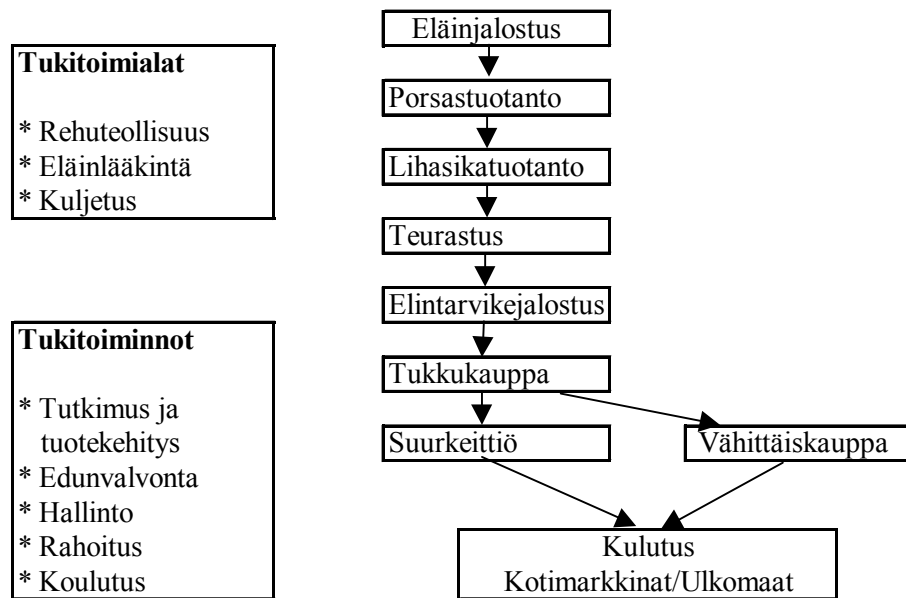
Tukitoimialat

* Rehuteollisuus
* Eläinlääkintä
* Kuljetus

Tukitoiminnot

* Tutkimus ja tuotekehitys
* Edunvalvonta
* Hallinto
* Rahoitus
* Koulutus

Eläinjalostus

Porsastuotanto

Lihasikatuotanto

Teurastus

Elintarvikejalostus

Tukkukauppa

Suurkeittiö

Vähittäiskauppa

Kulutus
Kotimarkkinat/Ulkomaat